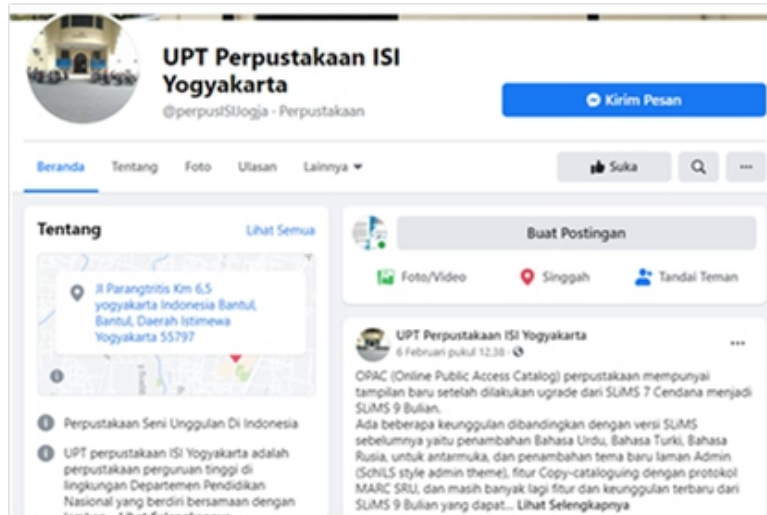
UPT Perpustakaan ISI Yogyakarta
@perpusISIJogja · Perpustakaan

Kirim Pesan

Beranda Tentang Foto Ulasan Lainnya

Suka

Tentang
Lihat Semua

Jl Parangtritis Km 6,5 yogyakarta Indonesia Bantul, Bantul, Daerah Istimewa Yogyakarta 55797

Perpustakaan Seni Unggulan Di Indonesia

UPT perpustakaan ISI Yogyakarta adalah perpustakaan perguruan tinggi di lingkungan Departemen Pendidikan Nasional yang berdiri bersamaan dengan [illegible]

Buat Postingan

Foto/Video Singgah Tandai Teman

UPT Perpustakaan ISI Yogyakarta
6 Februari pukul 12.38 ·

OPAC (Online Public Access Catalog) perpustakaan mempunyai tampilan baru setelah dilakukan ugrade dari SLiMS 7 Cendana menjadi SLiMS 9 Bulian.
Ada beberapa keunggulan dibandingkan dengan versi SLiMS sebelumnya yaitu penambahan Bahasa Urdu, Bahasa Turki, Bahasa Rusia, untuk antarmuka, dan penambahan tema baru laman Admin (SchILS style admin theme), fitur Copy-cataloguing dengan protokol MARC SRU, dan masih banyak lagi fitur dan keunggulan terbaru dari SLiMS 9 Bulian yang dapat... Lihat Selengkapnya